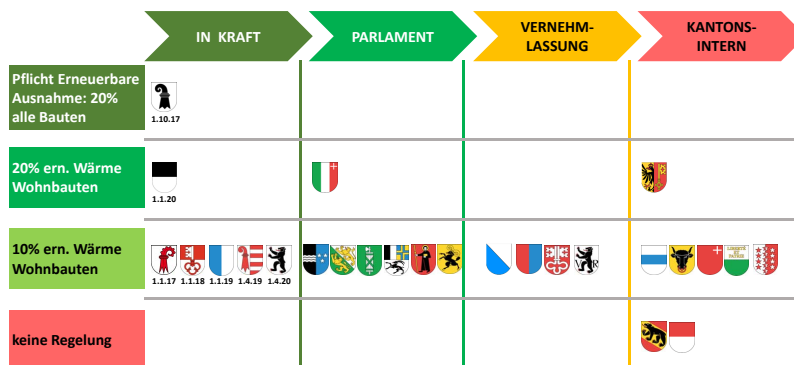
| | IN KRAFT | PARLAMENT | VERNEHM-LASSUNG | KANTONS-INTERN |
|---|---|---|---|---|
| Pflicht Erneuerbare Ausnahme: 20% alle Bauten | 1.10.17 | | | |
| 20% ern. Wärme Wohnbauten | 1.1.20 | | | |
| 10% ern. Wärme Wohnbauten | 1.1.17 1.1.18 1.1.19 1.4.19 1.4.20 | | | |
| keine Regelung | | | | |